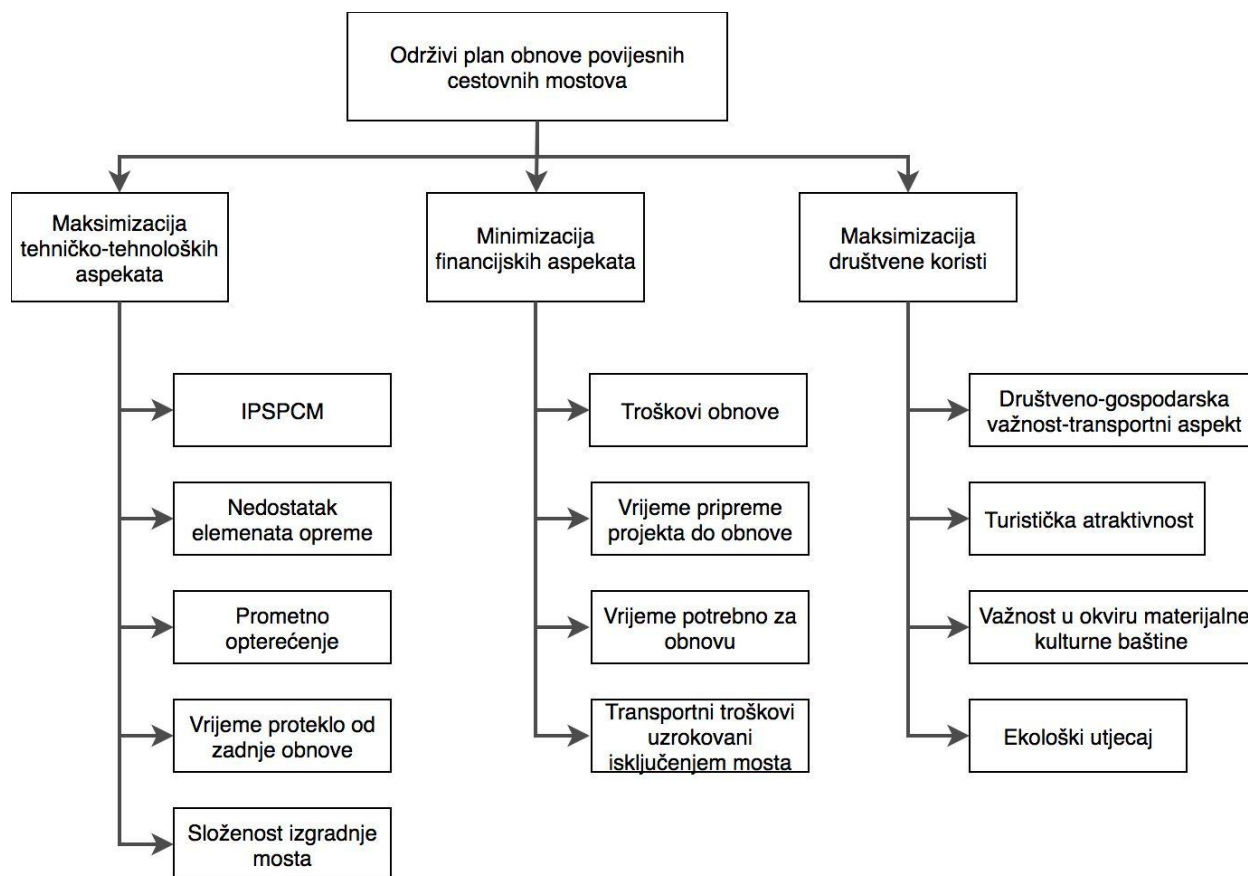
Održivi plan obnove povijesnih cestovnih mostova

Maksimizacija tehničko-tehnoloških aspekata

IPSPCM

Nedostatak elemenata opreme

Prometno opterećenje

Vrijeme proteklo od zadnje obnove

Složenost izgradnje mosta

Minimizacija financijskih aspekata

Troškovi obnove

Vrijeme pripreme projekta do obnove

Vrijeme potrebno za obnovu

Transportni troškovi uzrokovani isključenjem mosta

Maksimizacija društvene koristi

Društveno-gospodarska važnost-transportni aspekt

Turistička atraktivnost

Važnost u okviru materijalne kulturne baštine

Ekološki utjecaj